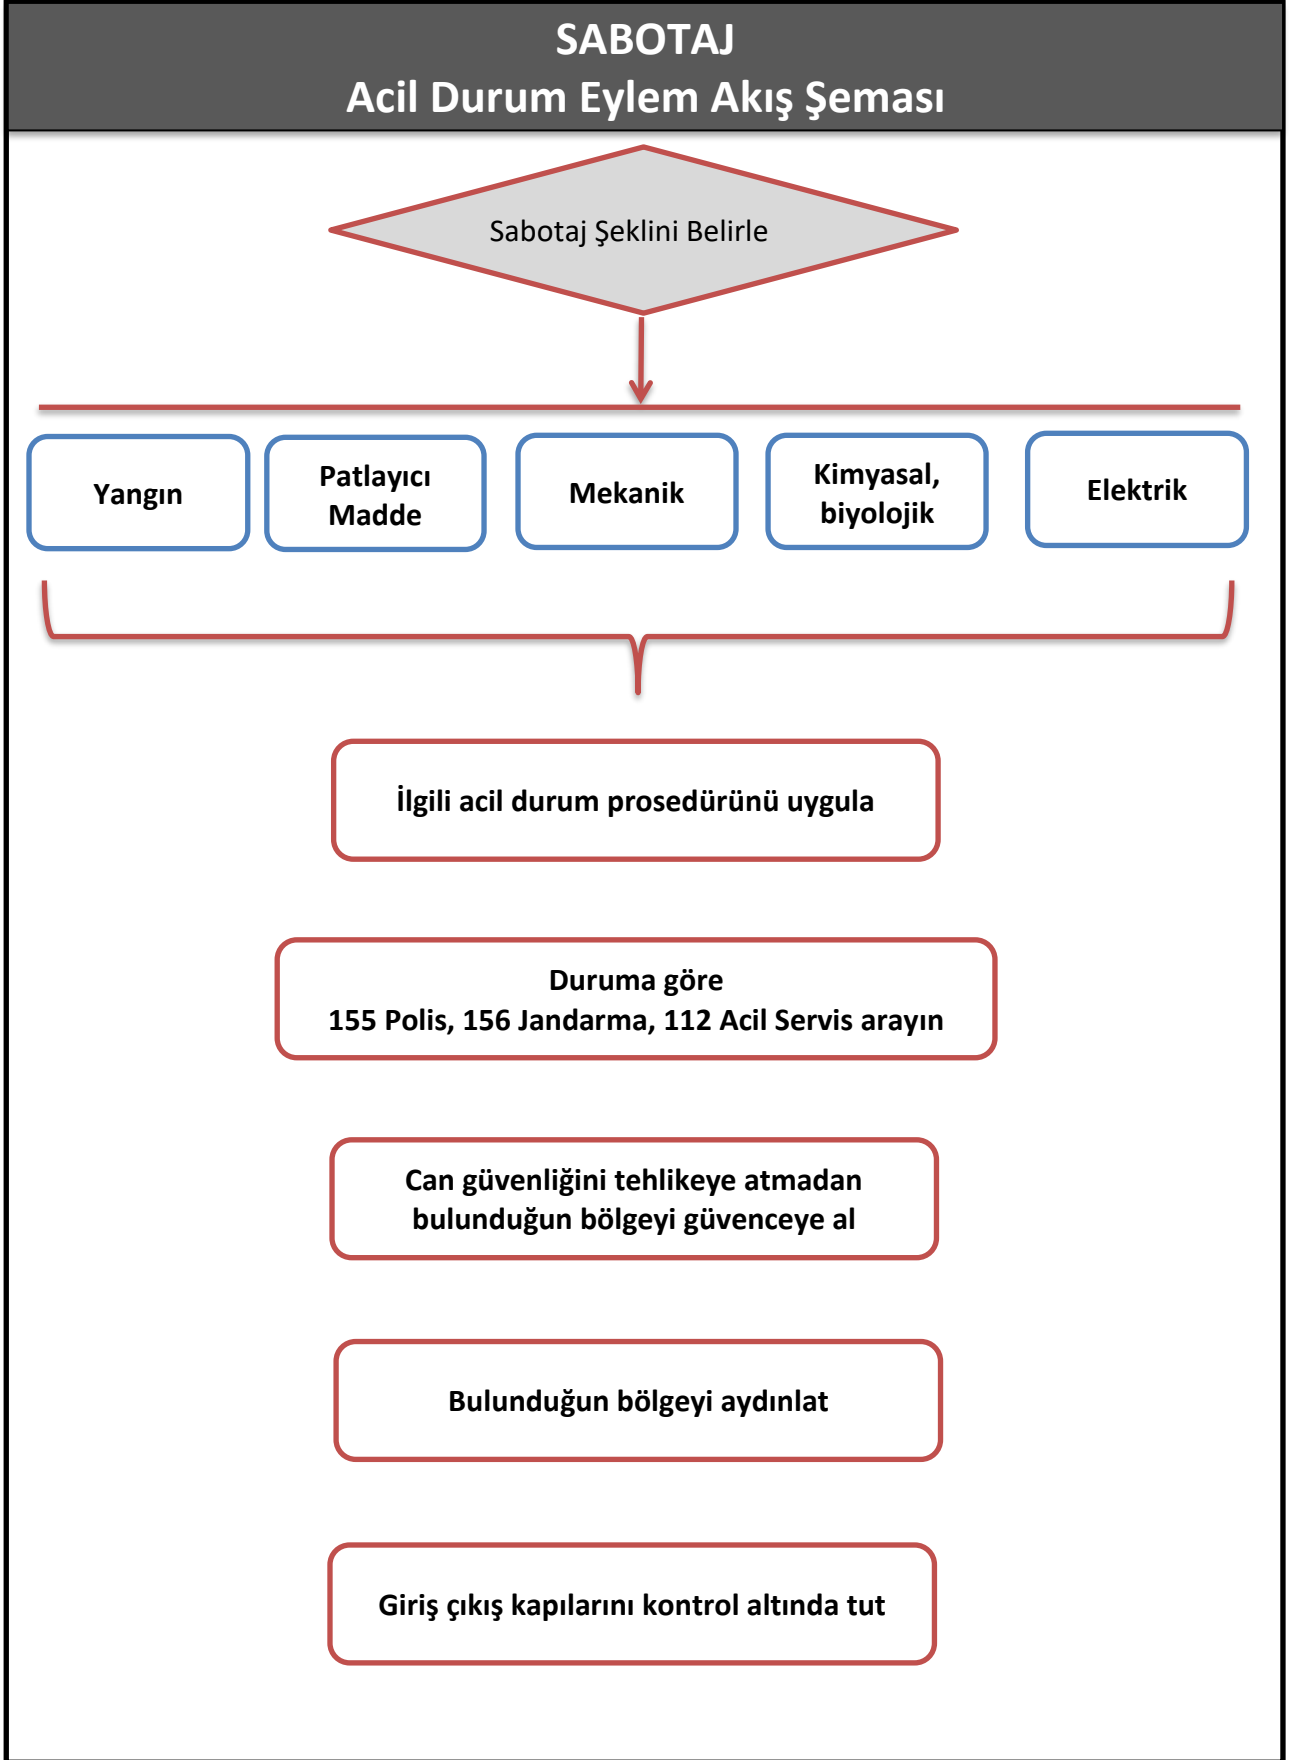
SABOTAJ
Acil Durum Eylem Akış Şeması

Sabotaj Şeklini Belirle

Yangın

Patlayıcı Madde

Mekanik

Kimyasal, biyolojik

Elektrik

İlgili acil durum prosedürünü uygula

Duruma göre
155 Polis, 156 Jandarma, 112 Acil Servis arayın

Can güvenliğini tehlikeye atmadan bulunduğun bölgeyi güvenceye al

Bulunduğun bölgeyi aydınlat

Giriş çıkış kapılarını kontrol altında tut